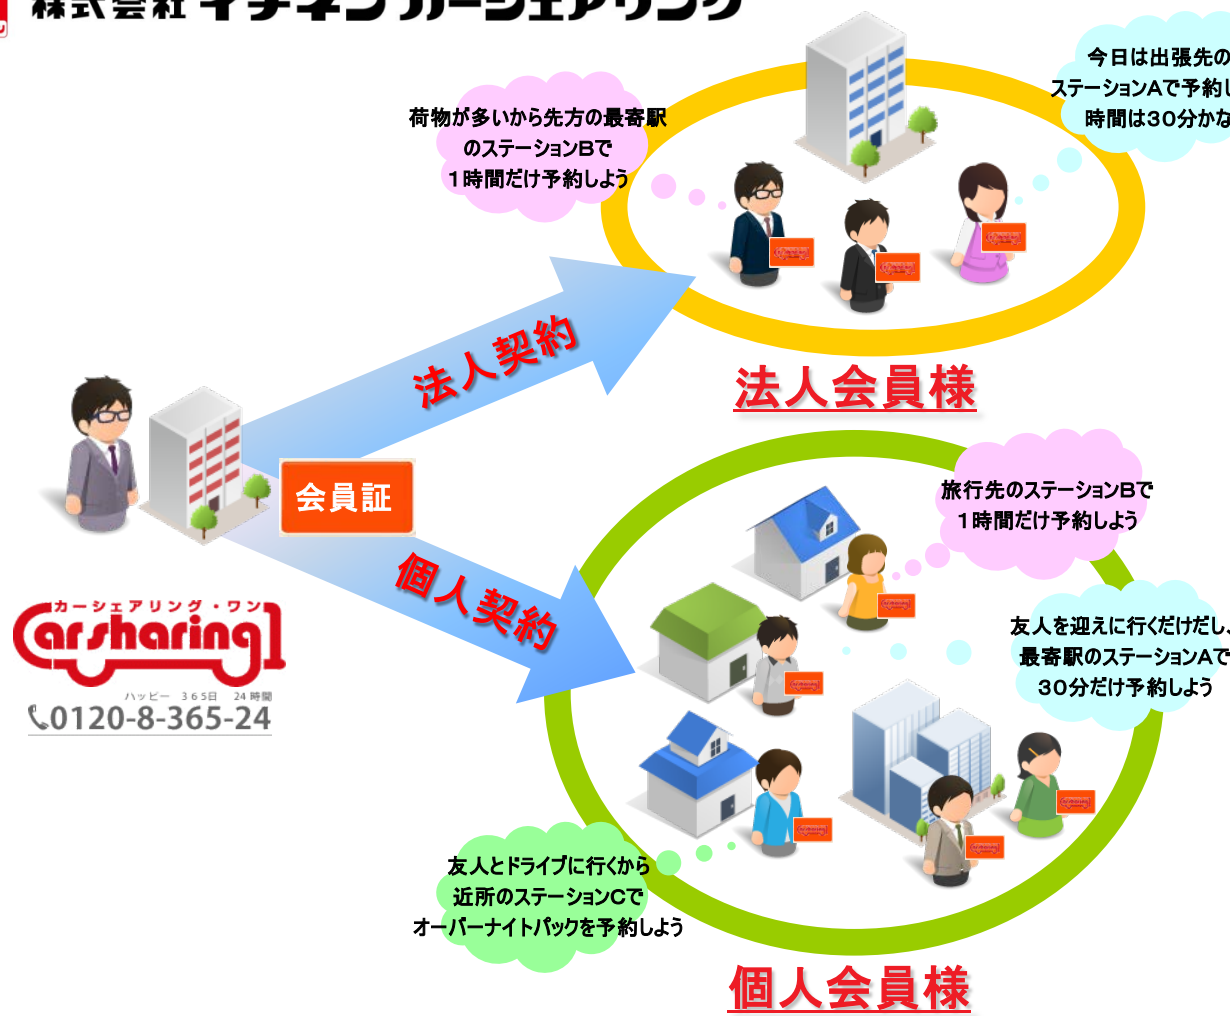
株式会社 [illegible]

今日は出張先の
ステーションAで予約し
時間は30分かな

荷物が多いから先方の最寄駅
のステーションBで
1時間だけ予約しよう

法人契約

法人会員様

会員証

旅行先のステーションBで
1時間だけ予約しよう

個人契約

友人を迎えに行くだけだし
最寄駅のステーションAで
30分だけ予約しよう

カーシェアリング・ワン
carsharing1
ハッピー 365日 24時間
0120-8-365-24

友人とドライブに行くから
近所のステーションCで
オーバーナイトパックを予約しよう

個人会員様